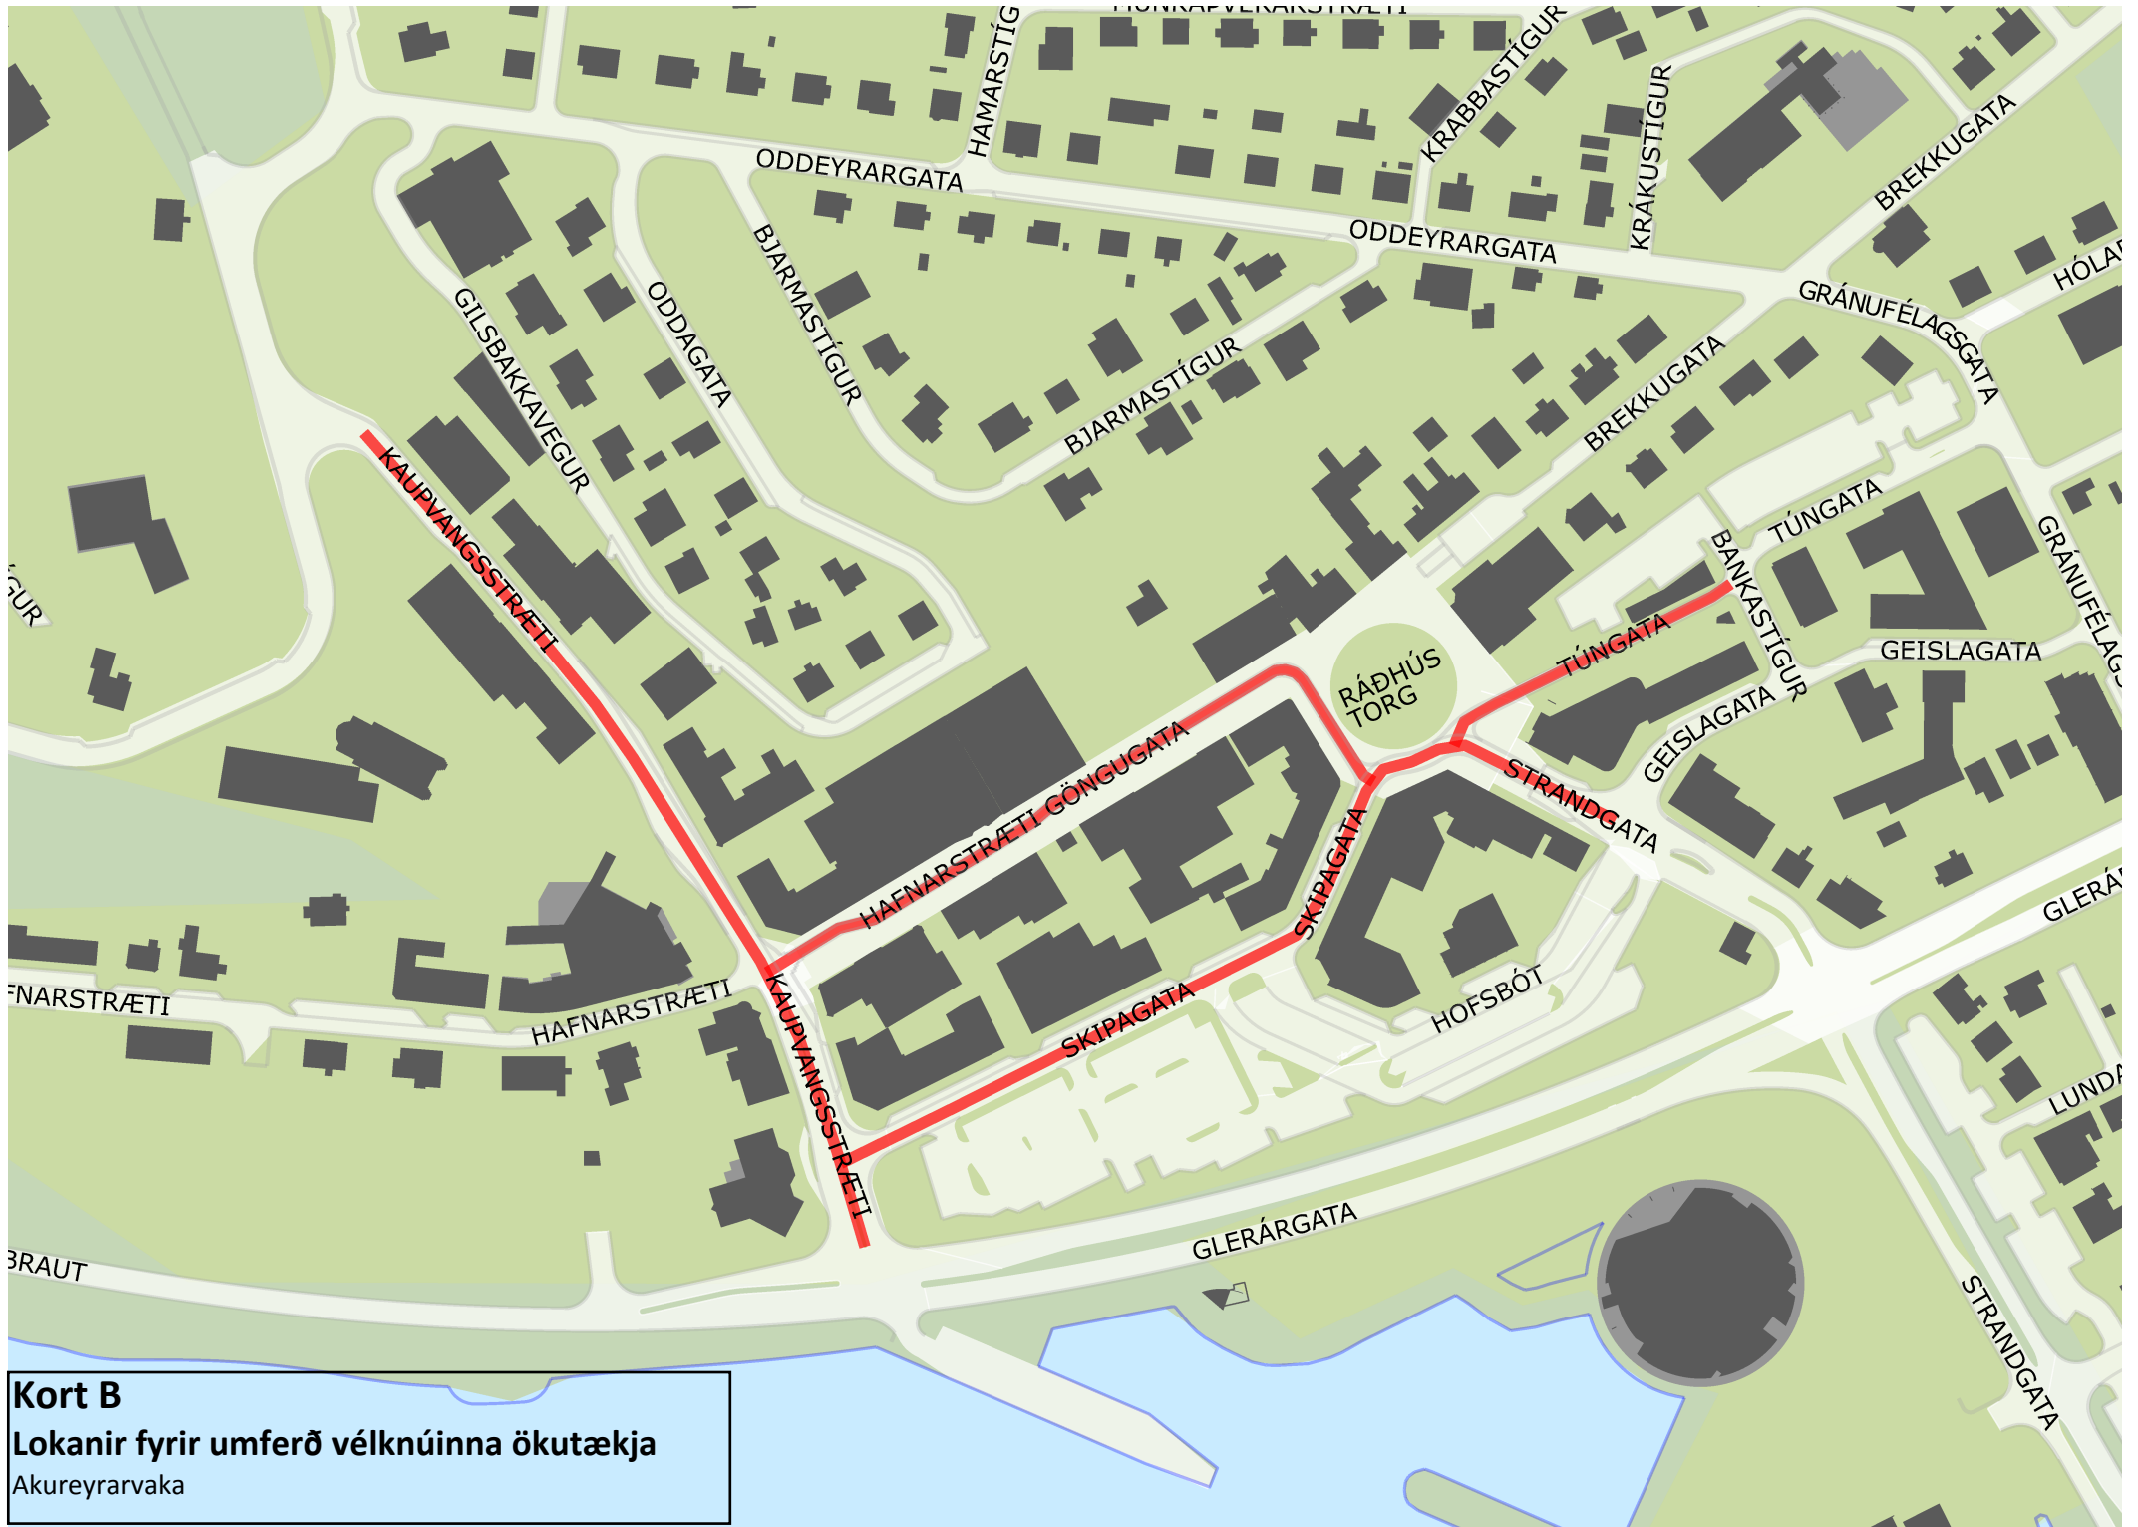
HUNRAPVERARSTRÆTI
HAMARSTÍG
KRABBASTÍGUR
KRÁKUSTÍGUR
BREKKUGATA
ODDEYRARGATA
ODDEYRARGATA
HÓLAB
GRÁNUFÉLAGSGATA
GILSBAKKAVEGUR
ODDAGATA
BJARMASTÍGUR
BJARMASTÍGUR
BREKKUGATA
TÚNGATA
BANKASTÍGUR
GRÁNUFÉLAGS
GUR
KAUPVANGSSTRÆTI
RÁÐHÚS TORG
TÚNGATA
GEISLAGATA
GEISLAGATA
HAFNARSTRÆTI GÖNGUGATA
STRANDGATA
SKIPAGATA
GLERÁ
FNARSTRÆTI
HAFNARSTRÆTI
KAUPVANGSSTRÆTI
SKIPAGATA
HOFSBÓT
LUNDA
GLERÁRGATA
BRAUT
STRANDGATA

Kort B
Lokanir fyrir umferð vélknúinna ökutækja
Akureyrarvaka